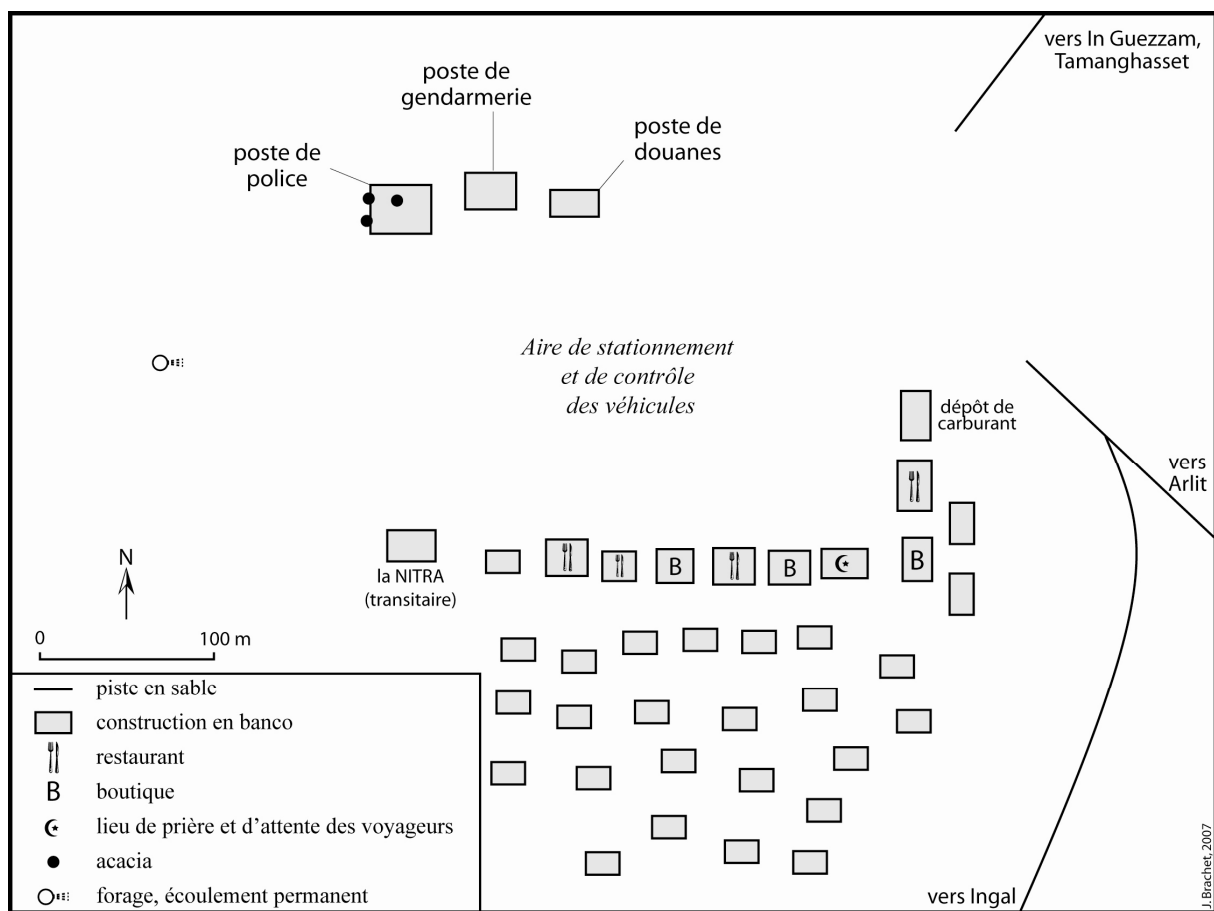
vers In Guezzam, Tamanghasset

poste de gendarmerie

poste de douanes

poste de police

Aire de stationnement et de contrôle des véhicules

dépôt de carburant

vers Arlit

N

la NITRA (transitaire)

B

B

B

0

100 m

piste en sable

construction en banco

restaurant

B boutique

lieu de prière et d'attente des voyageurs

acacia

forage, écoulement permanent

vers Ingal

J. Brachet, 2007